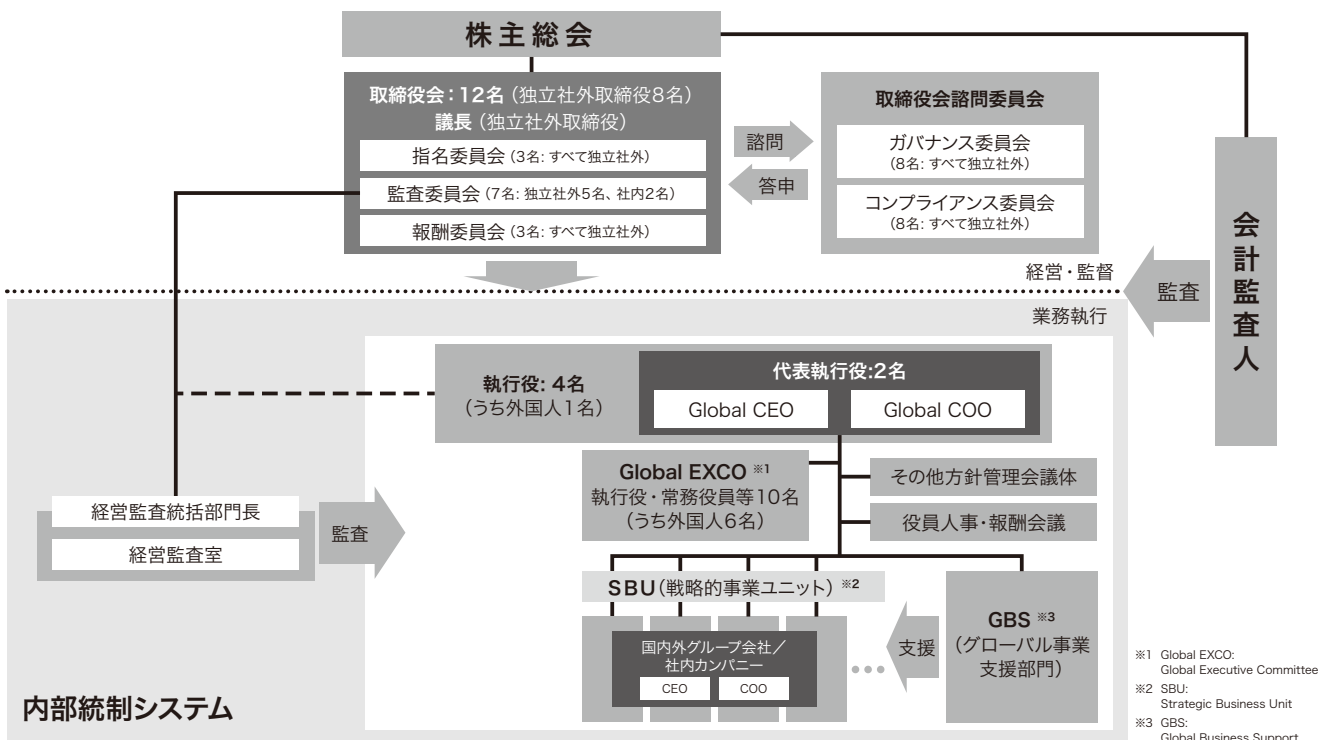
株主総会

取締役会：12名（独立社外取締役8名）
議長（独立社外取締役）

指名委員会（3名：すべて独立社外）

監査委員会（7名：独立社外5名、社内2名）

報酬委員会（3名：すべて独立社外）

諮問

答申

取締役会諮問委員会

ガバナンス委員会
（8名：すべて独立社外）

コンプライアンス委員会
（8名：すべて独立社外）

会計監査人

経営・監督

監査

業務執行

執行役：4名
（うち外国人1名）

代表執行役：2名

Global CEO

Global COO

Global EXCO ※1
執行役・常務役員等10名
（うち外国人6名）

その他方針管理会議体

役員人事・報酬会議

経営監査統括部門長

経営監査室

監査

SBU（戦略的事業ユニット）※2

国内外グループ会社／
社内カンパニー

CEO

COO

支援

GBS ※3
（グローバル事業支援部門）

内部統制システム

※1 Global EXCO:
Global Executive Committee
※2 SBU:
Strategic Business Unit
※3 GBS:
Global Business Support